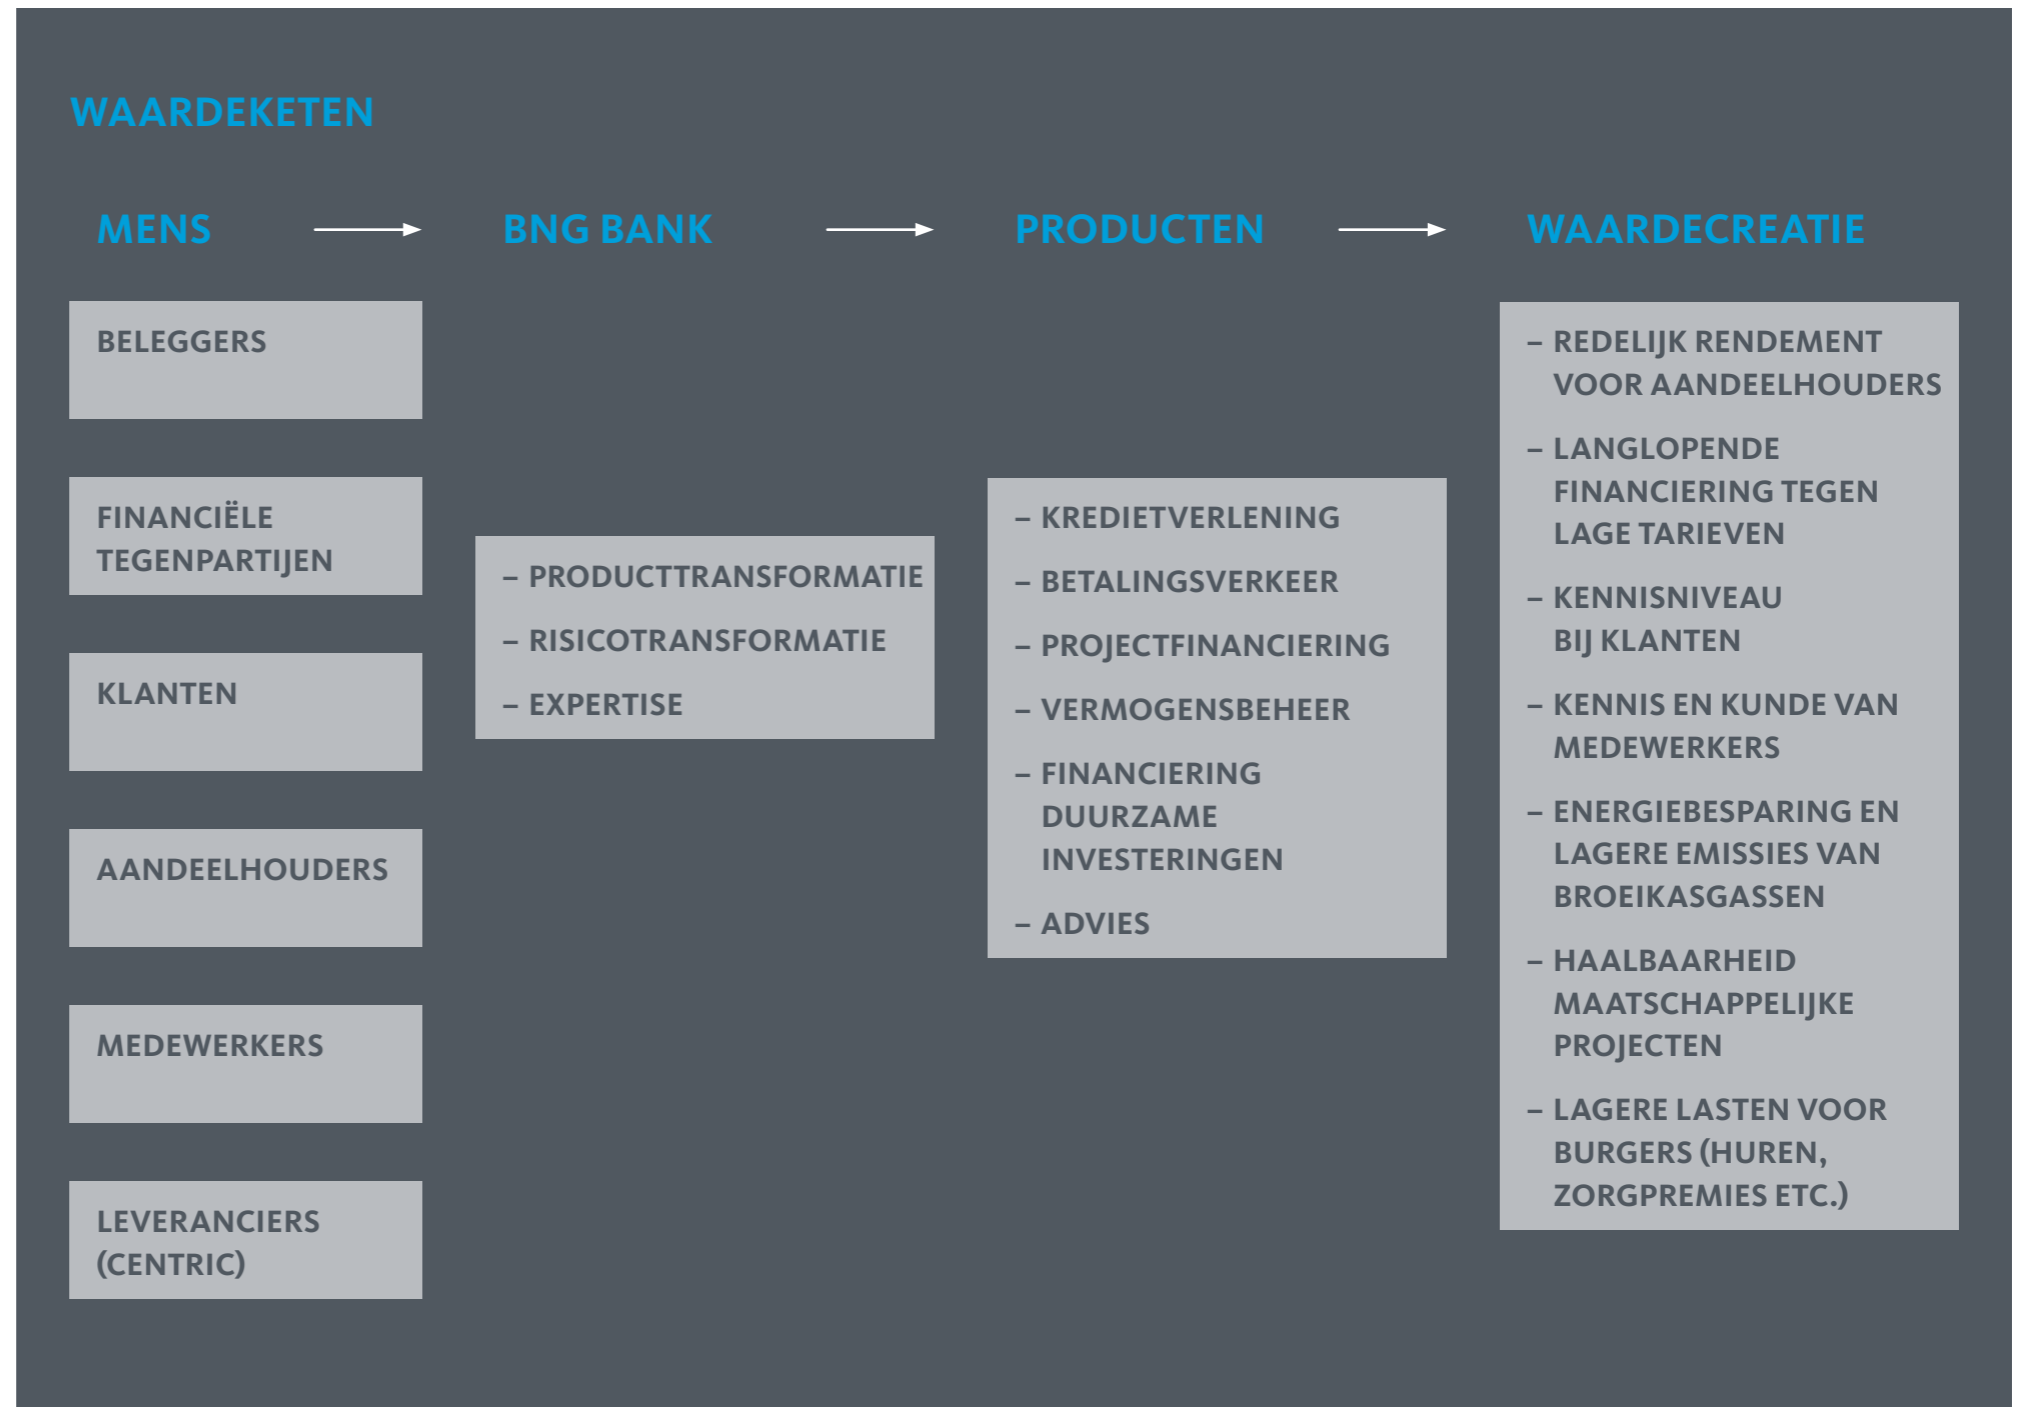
WAARDEKETEN

MENS

BELEGGERS

FINANCIËLE TEGENPARTIJEN

KLANTEN

AANDEELHOUDERS

MEDEWERKERS

LEVERANCIERS (CENTRIC)

BNG BANK

– PRODUCTTRANSFORMATIE
– RISICOTRANSFORMATIE
– EXPERTISE

PRODUCTEN

– KREDIETVERLENING
– BETALINGSVERKEER
– PROJECTFINANCIERING
– VERMOGENSBEHEER
– FINANCIERING DUURZAME INVESTERINGEN
– ADVIES

WAARDECREATIE

– REDELIJK RENDEMENT VOOR AANDEELHOUDERS
– LANGLOPENDE FINANCIERING TEGEN LAGE TARIEVEN
– KENNISNIVEAU BIJ KLANTEN
– KENNIS EN KUNDE VAN MEDEWERKERS
– ENERGIEBESPARING EN LAGERE EMISSIES VAN BROEIKASGASSEN
– HAALBAARHEID MAATSCHAPPELIJKE PROJECTEN
– LAGERE LASTEN VOOR BURGERS (HUREN, ZORGPREMIES ETC.)